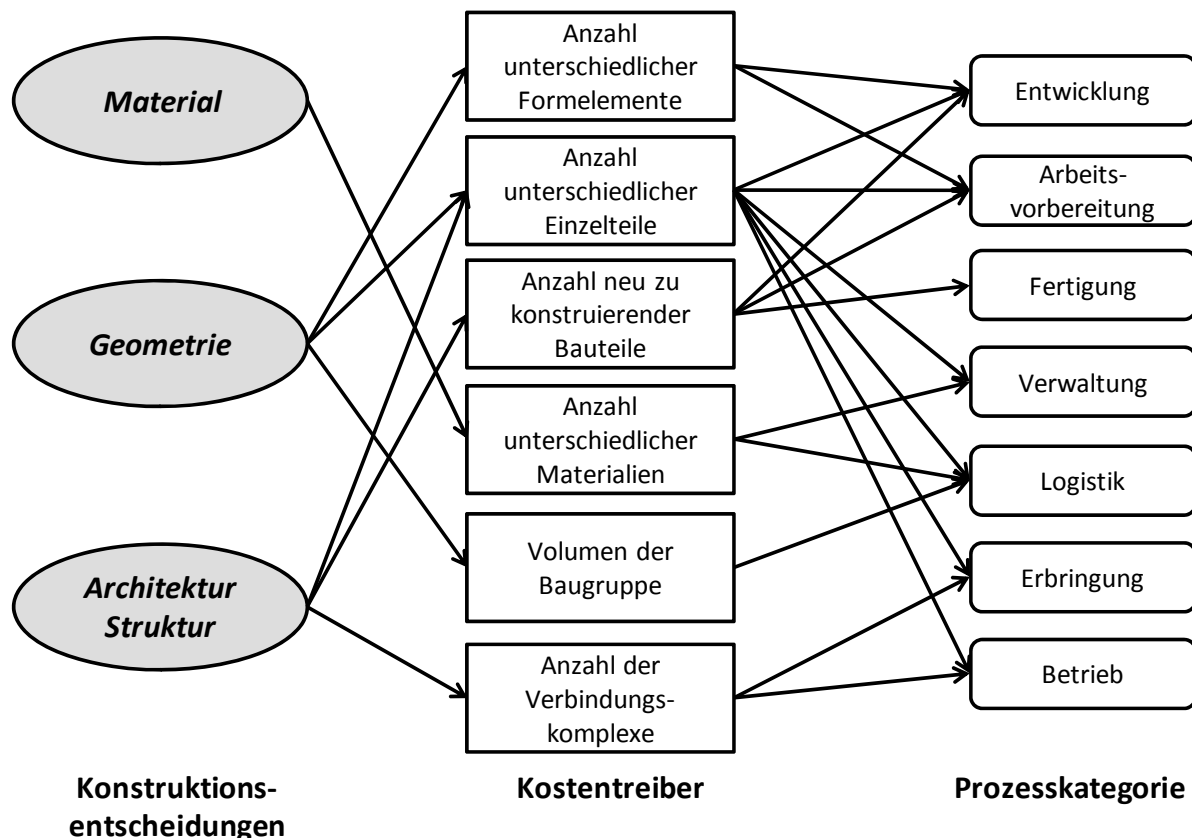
Material

Geometrie

Architektur Struktur

Anzahl unterschiedlicher Formelemente

Anzahl unterschiedlicher Einzelteile

Anzahl neu zu konstruierender Bauteile

Anzahl unterschiedlicher Materialien

Volumen der Baugruppe

Anzahl der Verbindungskomplexe

Entwicklung

Arbeitsvorbereitung

Fertigung

Verwaltung

Logistik

Erbringung

Betrieb

Konstruktionsentscheidungen

Kostentreiber

Prozesskategorie